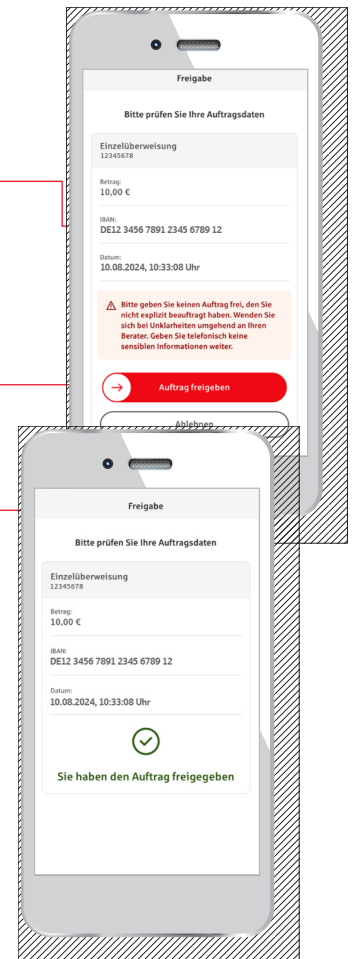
Freigabe

Bitte prüfen Sie Ihre Auftragsdaten

Einzelüberweisung
12345678

Betrag:
10,00 €

IBAN:
DE12 3456 7891 2345 6789 12

Datum:
10.08.2024, 10:33:08 Uhr

Bitte geben Sie keinen Auftrag frei, den Sie nicht explizit beauftragt haben. Wenden Sie sich bei Unklarheiten umgehend an Ihren Berater. Geben Sie telefonisch keine sensiblen Informationen weiter.

Auftrag freigeben

Ablehnen

Freigabe

Bitte prüfen Sie Ihre Auftragsdaten

Einzelüberweisung
12345678

Betrag:
10,00 €

IBAN:
DE12 3456 7891 2345 6789 12

Datum:
10.08.2024, 10:33:08 Uhr

Sie haben den Auftrag freigegeben